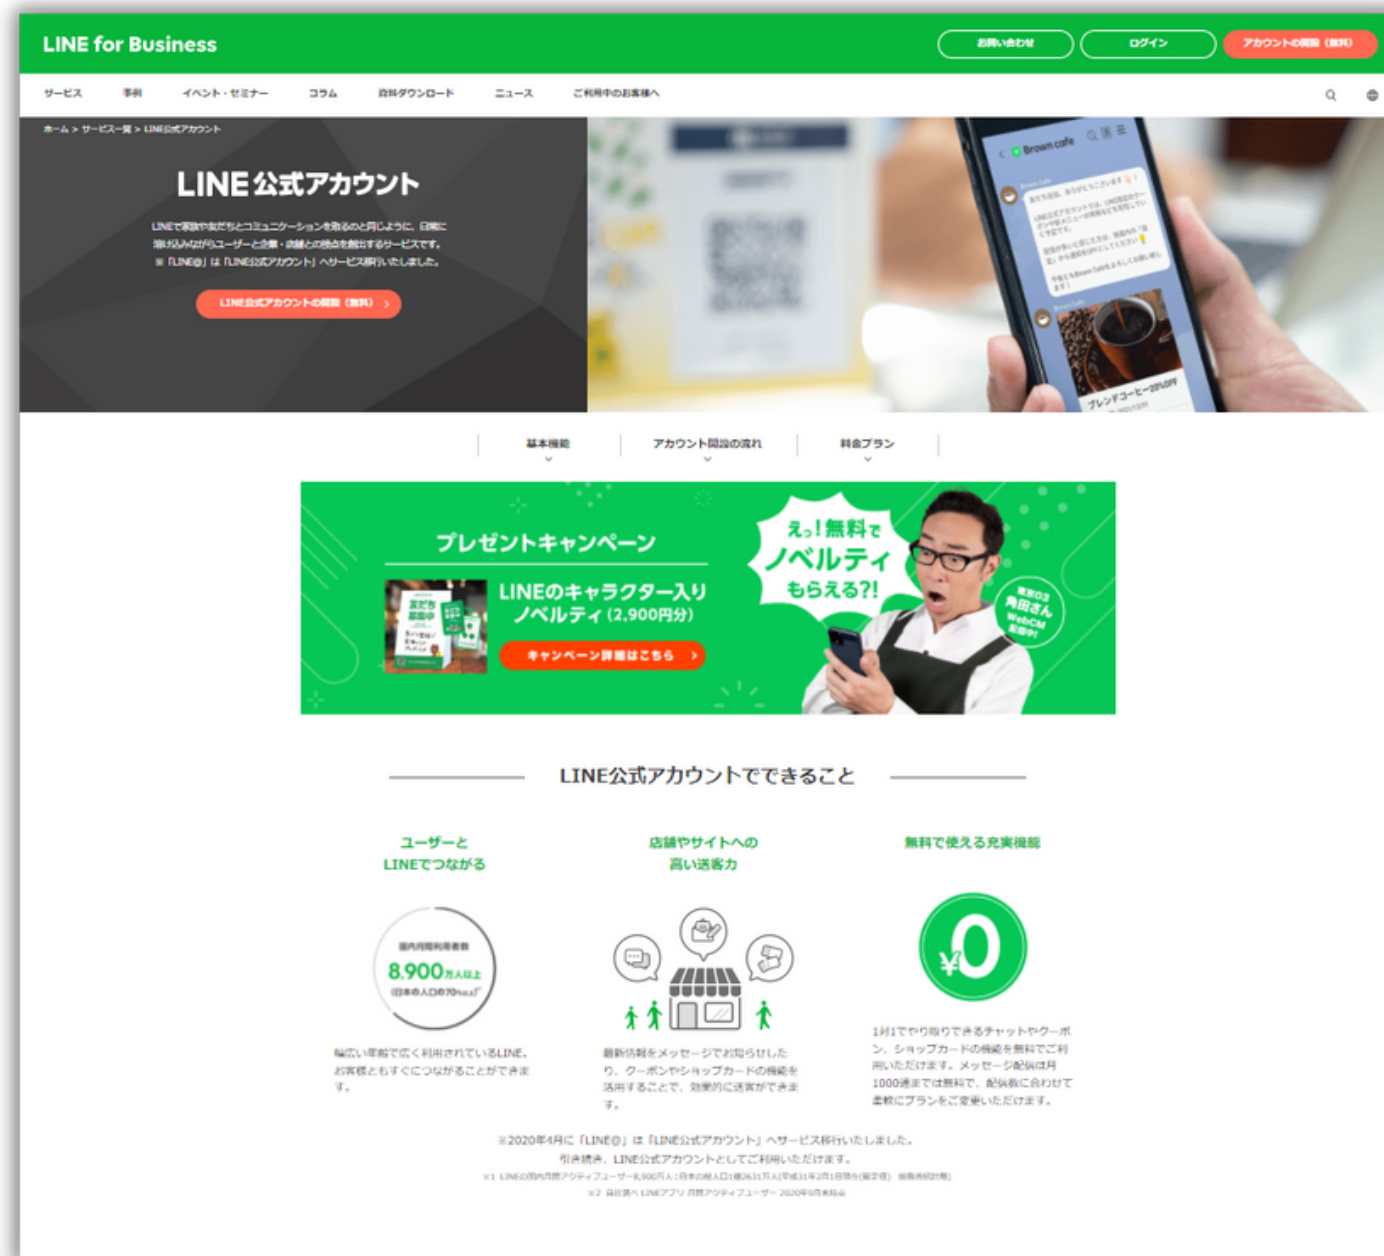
LINE for Business

お問い合わせ
ログイン
アカウントの開設（無料）

サービス　事例　イベント・セミナー　コラム　資料ダウンロード　ニュース　ご利用中のお客様へ

ホーム > サービス一覧 > LINE公式アカウント

LINE公式アカウント

LINEで家族や友だちとコミュニケーションを取るのと同じように、日常に溶け込みながらユーザーと企業・店舗との接点を創出するサービスです。
※「LINE@」は「LINE公式アカウント」へサービス移行いたしました。

LINE公式アカウントの開設（無料）

Brown cafe

ブレンドコーヒー20%OFF

基本機能　アカウント開設の流れ　料金プラン

プレゼントキャンペーン
LINEのキャラクター入りノベルティ（2,900円分）
キャンペーン詳細はこちら
えっ！無料でノベルティもらえる?!
東京03 角田さん WebCM 配信中!

LINE公式アカウントでできること

ユーザーとLINEでつながる
国内月間利用者数
8,900万人以上
（日本の人口の70%以上）
幅広い年齢で広く利用されているLINE。お客様ともすぐにつながることができます。

店舗やサイトへの高い送客力
最新情報をメッセージでお知らせしたり、クーポンやショップカードの機能を活用することで、効果的に送客ができます。

無料で使える充実機能
¥0
1対1でやり取りできるチャットやクーポン、ショップカードの機能を無料でご利用いただけます。メッセージ配信は月1000通までは無料で、配信数に合わせて柔軟にプランをご変更いただけます。

※2020年4月に「LINE@」は「LINE公式アカウント」へサービス移行いたしました。
引き続き、LINE公式アカウントとしてご利用いただけます。
※1 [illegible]
※2 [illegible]